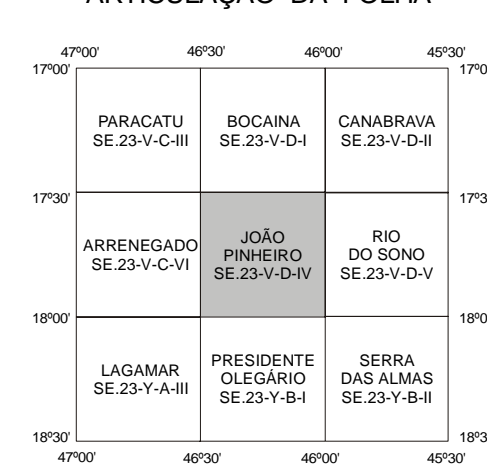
ARTICULAÇÃO DA FOLHA

47º00' 46º30' 46º00' 45º30'

17º00' 17º0

| | | |
|---|---|---|
| PARACATU SE.23-V-C-III | BOCAINA SE.23-V-D-I | CANABRAVA SE.23-V-D-II |
| ARRENEGADO SE.23-V-C-VI | JOÃO PINHEIRO SE.23-V-D-IV | RIO DO SONO SE.23-V-D-V |
| LAGAMAR SE.23-Y-A-III | PRESIDENTE OLEGÁRIO SE.23-Y-B-I | SERRA DAS ALMAS SE.23-Y-B-II |

17º30' 17º3

18º00' 18º0

18º30' 18º3

47º00' 46º30' 46º00' 45º30'